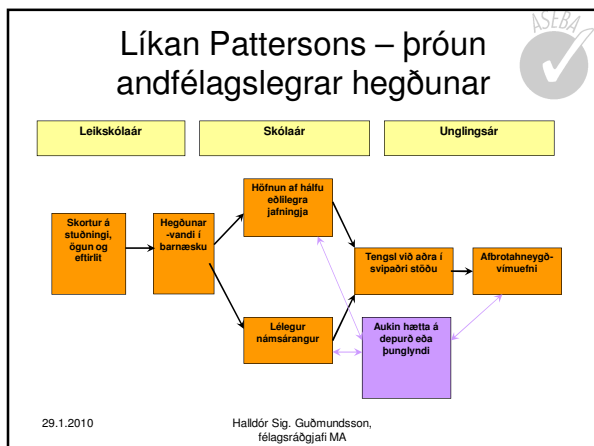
Líkan Pattersons – þróun andfélagslegrar hegðunar

ASEBA

Leikskólaár

Skólaár

Unglingsár

Skortur á stuðningi, ögun og eftirlit

Hegðunar-vandi í barnæsku

Höfnun af hálfu eðlilegra jafningja

Lélegur námsárangur

Tengsl við aðra í svipaðri stöðu

Afbrotahneygð-vímuefni

Aukin hætta á depurð eða þunglyndi

29.1.2010

Halldór Sig. Guðmundsson, félagsráðgjafi MA